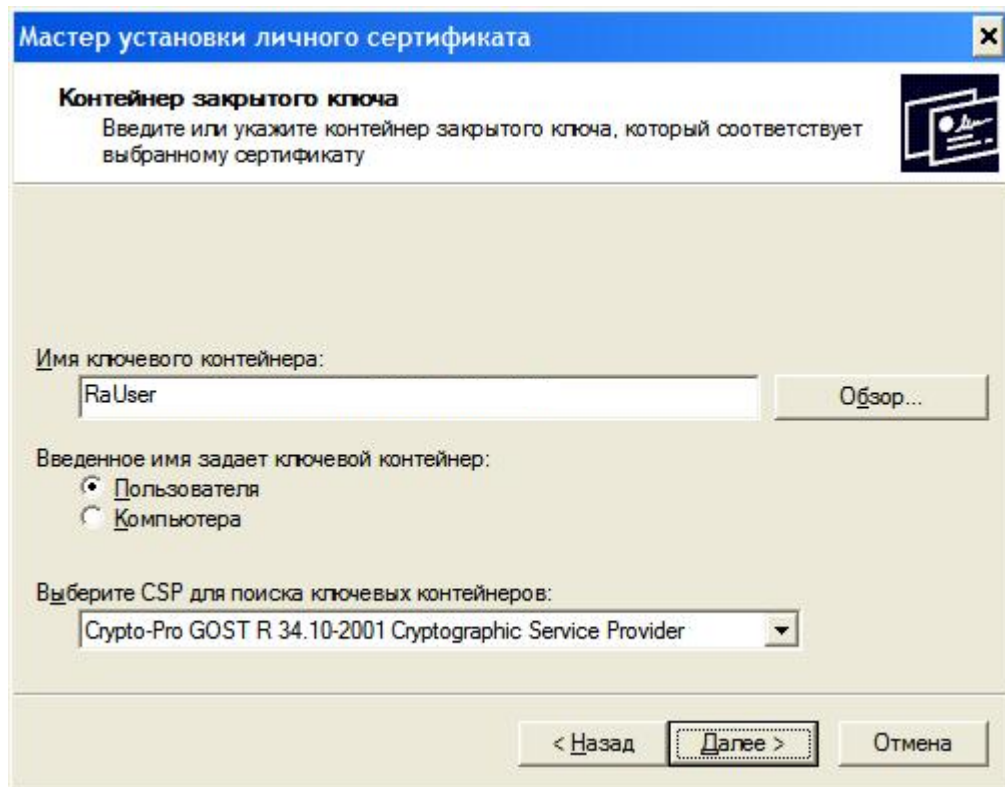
Мастер установки личного сертификата

Контейнер закрытого ключа
Введите или укажите контейнер закрытого ключа, который соответствует выбранному сертификату

Имя ключевого контейнера:
RaUser
Обзор...

Введенное имя задает ключевой контейнер:
Пользователя
Компьютера

Выберите CSP для поиска ключевых контейнеров:
Crypto-Pro GOST R 34.10-2001 Cryptographic Service Provider

< Назад
Далее >
Отмена